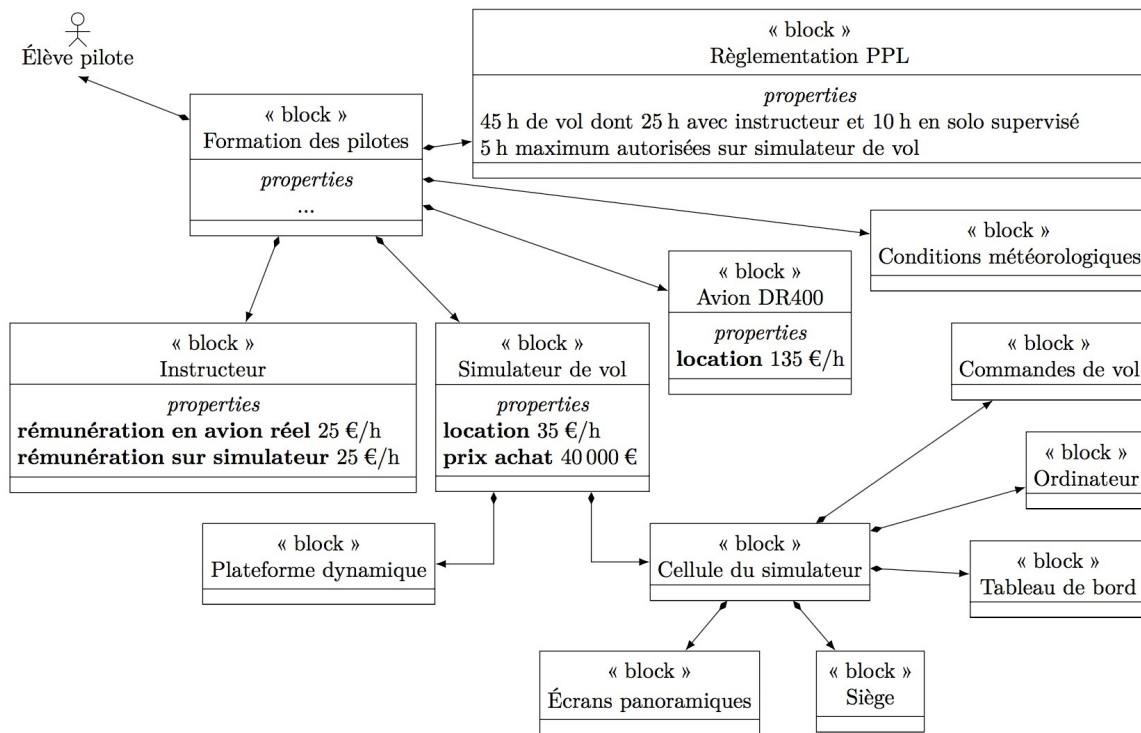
Élève pilote

« block »
Formation des pilotes

*properties*
...

« block »
Règlementation PPL

*properties*
45 h de vol dont 25 h avec instructeur et 10 h en solo supervisé
5 h maximum autorisées sur simulateur de vol

« block »
Conditions météorologiques

« block »
Avion DR400

*properties*
**location** 135 €/h

« block »
Instructeur

*properties*
**rémunération en avion réel** 25 €/h
**rémunération sur simulateur** 25 €/h

« block »
Simulateur de vol

*properties*
**location** 35 €/h
**prix achat** 40 000 €

« block »
Commandes de vol

« block »
Ordinateur

« block »
Plateforme dynamique

« block »
Cellule du simulateur

« block »
Tableau de bord

« block »
Écrans panoramiques

« block »
Siège